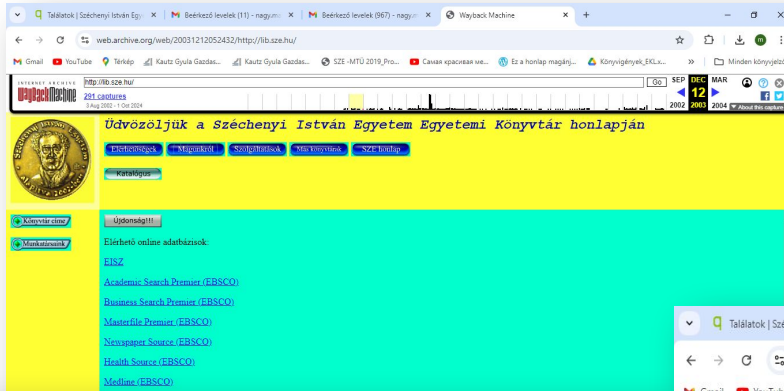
Találatok | Széchenyi István Egy ×
Beérkező levelek (11) - nagyam ×
Beérkező levelek (967) - nagya ×
Wayback Machine ×
+

web.archive.org/web/20031212052432/http://lib.sze.hu/

Gmail YouTube Térkép Kautz Gyula Gazdas... Kautz Gyula Gazdas... SZE -MTÜ 2019_Pro... Самая красивая ме... Ez a honlap magánj... Könyvigények_EKLx... » Minden könyvjelző

INTERNET ARCHIVE
WaybackMachine
http://lib.sze.hu/
Go
SEP DEC MAR
12
2002 2003 2004
291 captures
3 Aug 2002 - 1 Oct 2024
About this capture

Üdvözöljük a Széchenyi István Egyetem Egyetemi Könyvtár honlapján

Elérhetőségek
Magunkról
Szolgáltatások
Más könyvtárak
SZE honlap
Katalógus

Könyvtár címe
Munkatársaink

Újdonság!!!

Elérhető online adatbázisok:

EISZ

Academic Search Premier (EBSCO)

Business Search Premier (EBSCO)

Masterfile Premier (EBSCO)

Newspaper Source (EBSCO)

Health Source (EBSCO)

Medline (EBSCO)

Találatok | Szé